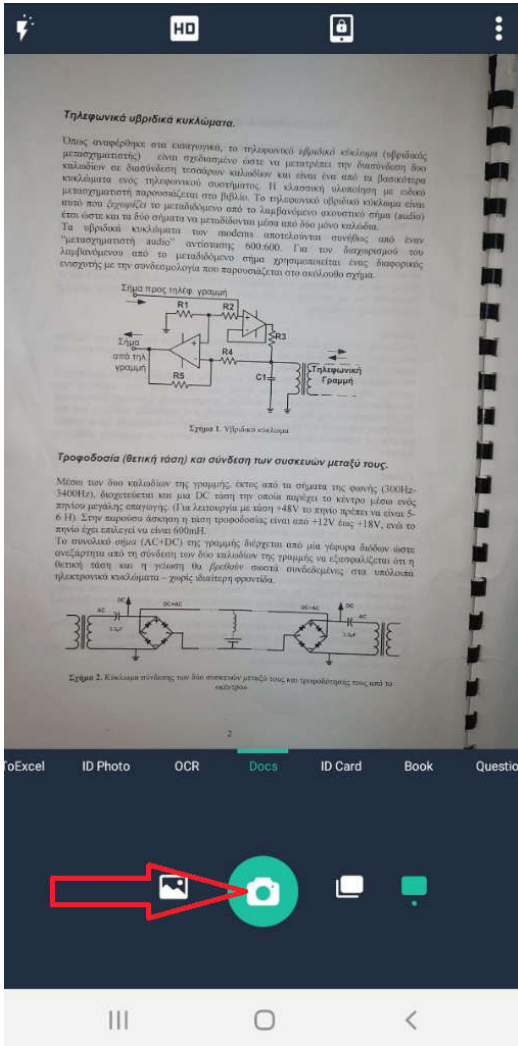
HD

Τηλεφωνικά υβριδικά κυκλώματα.

Όπως αναφέρθηκε στα εισαγωγικά, το τηλεφωνικό υβριδικό κύκλωμα (υβριδικός μετασχηματιστής) είναι σχεδιασμένο ώστε να μετατρέπει την διασύνδεση δύο καλωδίων σε διασύνδεση τεσσάρων καλωδίων και είναι ένα από τα βασικότερα κυκλώματα ενός τηλεφωνικού συστήματος. Η κλασσική υλοποίηση με ειδικό μετασχηματιστή παρουσιάζεται στο βιβλίο. Το τηλεφωνικό υβριδικό κύκλωμα είναι αυτό που ξεχωρίζει το μεταδιδόμενο από το λαμβανόμενο ακουστικό σήμα (audio) έτσι ώστε και τα δύο σήματα να μεταδίδονται μέσα από δύο μόνο καλώδια.
Τα υβριδικά κυκλώματα των modems αποτελούνται συνήθως από έναν "μετασχηματιστή audio" αντίστασης 600:600. Για τον διαχωρισμό του λαμβανόμενου από το μεταδιδόμενο σήμα χρησιμοποιείται ένας διαφορικός ενισχυτής με την συνδεσμολογία που παρουσιάζεται στο ακόλουθο σχήμα.

Σήμα προς τηλέφ. γραμμή
R1
R2
R3
Σήμα από τηλ. γραμμή
R4
R5
C1
Τηλεφωνική Γραμμή

Σχήμα 1. Υβριδικό κύκλωμα

Τροφοδοσία (θετική τάση) και σύνδεση των συσκευών μεταξύ τους.

Μέσω των δύο καλωδίων της γραμμής, εκτός από τα σήματα της φωνής (300Hz-3400Hz), διοχετεύεται και μια DC τάση την οποία παρέχει το κέντρο μέσω ενός πηνίου μεγάλης επαγωγής. (Για λειτουργία με τάση +48V το πηνίο πρέπει να είναι 5-6 H). Στην παρούσα άσκηση η τάση τροφοδοσίας είναι από +12V έως +18V, ενώ το πηνίο έχει επιλεγεί να είναι 600mH.
Το συνολικό σήμα (AC+DC) της γραμμής διέρχεται από μία γέφυρα διόδων ώστε ανεξάρτητα από τη σύνδεση των δύο καλωδίων της γραμμής να εξασφαλίζεται ότι η θετική τάση και η γείωση θα βρεθούν σωστά συνδεδεμένες στα υπόλοιπα ηλεκτρονικά κυκλώματα – χωρίς ιδιαίτερη φροντίδα.

AC
DC
DC+AC
DC+AC
DC
AC

Σχήμα 2. Κύκλωμα σύνδεσης των δύο συσκευών μεταξύ τους και τροφοδότησής τους από το κέντρο.

2

ToExcel ID Photo OCR Docs ID Card Book Questio